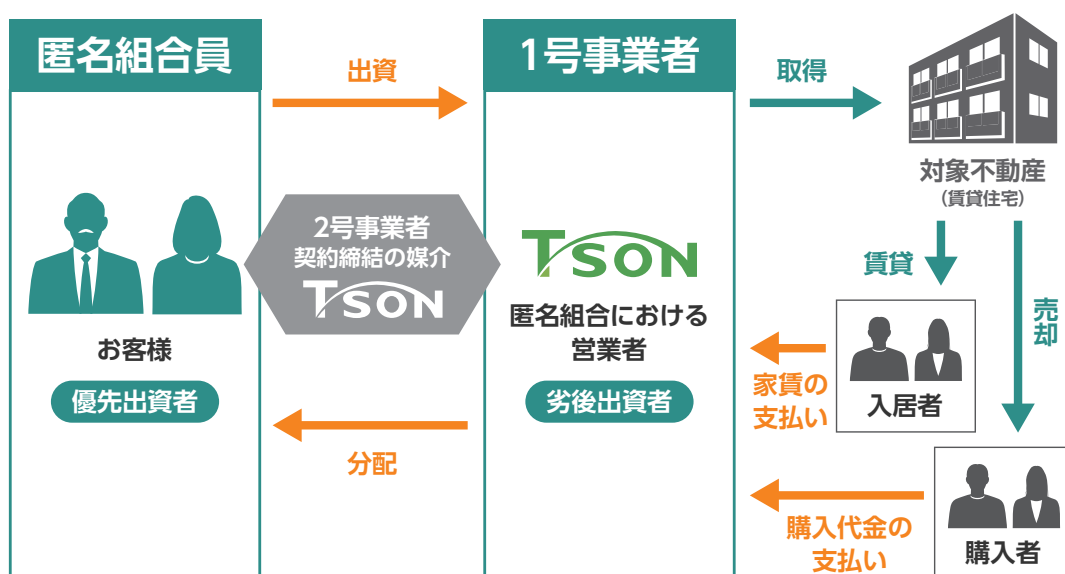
匿名組合員

出資

1号事業者

取得

対象不動産
（賃貸住宅）

2号事業者
契約締結の媒介
TSON

TSON

匿名組合における
営業者

お客様

優先出資者

劣後出資者

賃貸

売却

家賃の
支払い

入居者

分配

購入代金の
支払い

購入者